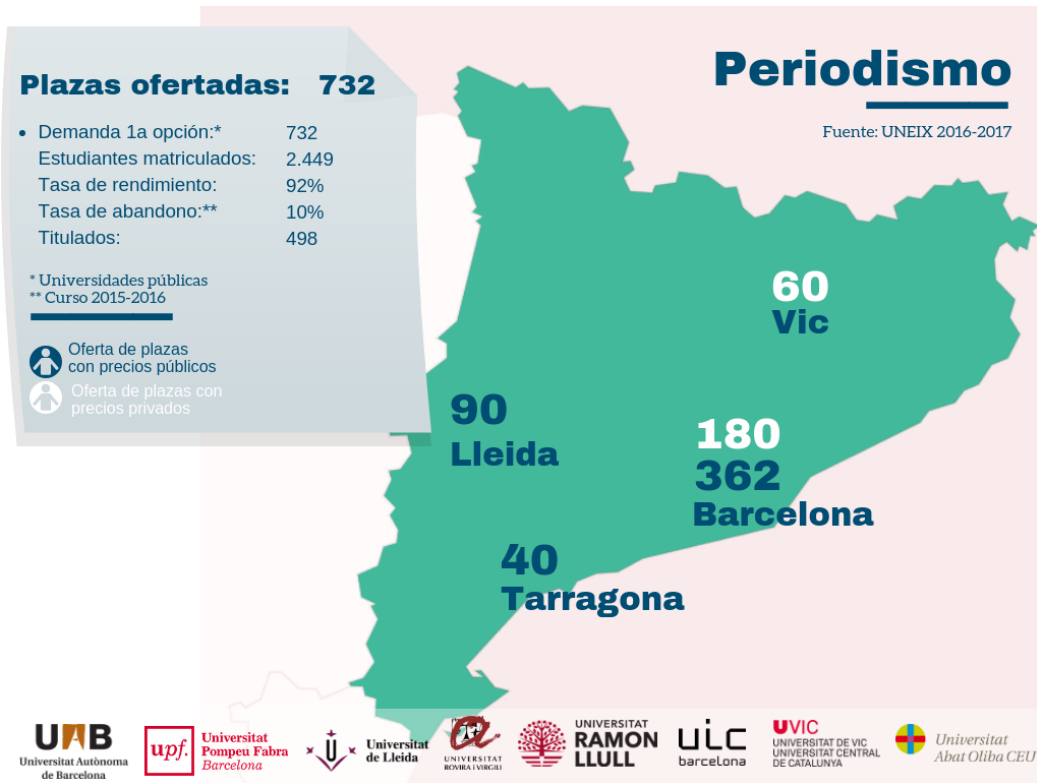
Periodismo

Fuente: UNEIX 2016-2017

Plazas ofertadas: 732

- Demanda 1a opción:* 732
Estudiantes matriculados: 2.449
Tasa de rendimiento: 92%
Tasa de abandono:** 10%
Titulados: 498

* Universidades públicas
** Curso 2015-2016

Oferta de plazas con precios públicos
Oferta de plazas con precios privados

60
Vic

90
Lleida

180
362
Barcelona

40
Tarragona

UAB Universitat Autònoma de Barcelona
upf. Universitat Pompeu Fabra Barcelona
Universitat de Lleida
Universitat Rovira i Virgili
Universitat Ramon Llull
UIC barcelona
UVIC Universitat de Vic Universitat Central de Catalunya
Universitat Abat Oliba CEU